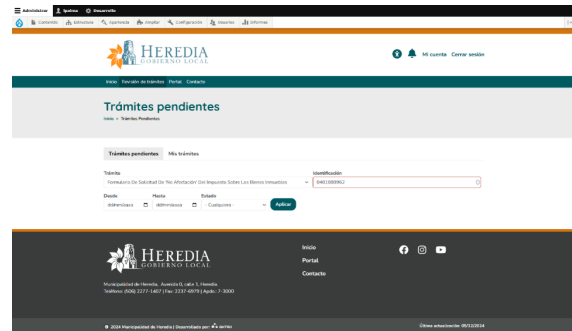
Administrar Ipadmina Desarrollo

Contenido Estructura Apariencia Ampliar Configuración Usuarios Informes

HEREDIA
GOBIERNO LOCAL

Mi cuenta Cerrar sesión

Inicio Revisión de trámites Portal Contacto

Trámites pendientes

Inicio > Trámites Pendientes

Trámites pendientes Mis trámites

Trámite
Formulario De Solicitud De "No Afectación" Del Impuesto Sobre Los Bienes Inmuebles

Identificación
0401080962

Desde
dd/mm/aaaa

Hasta
dd/mm/aaaa

Estado
Cualquiera

Aplicar

HEREDIA
GOBIERNO LOCAL

Inicio
Portal
Contacto

Municipalidad de Heredia, Avenida 0, calle 1, Heredia.
Teléfono: (506) 2277-1407 | Fax: 2237-6879 | Apdo: 7-3000

© 2024 Municipalidad de Heredia | Desarrollado por: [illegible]

Última actualización: 05/12/2024